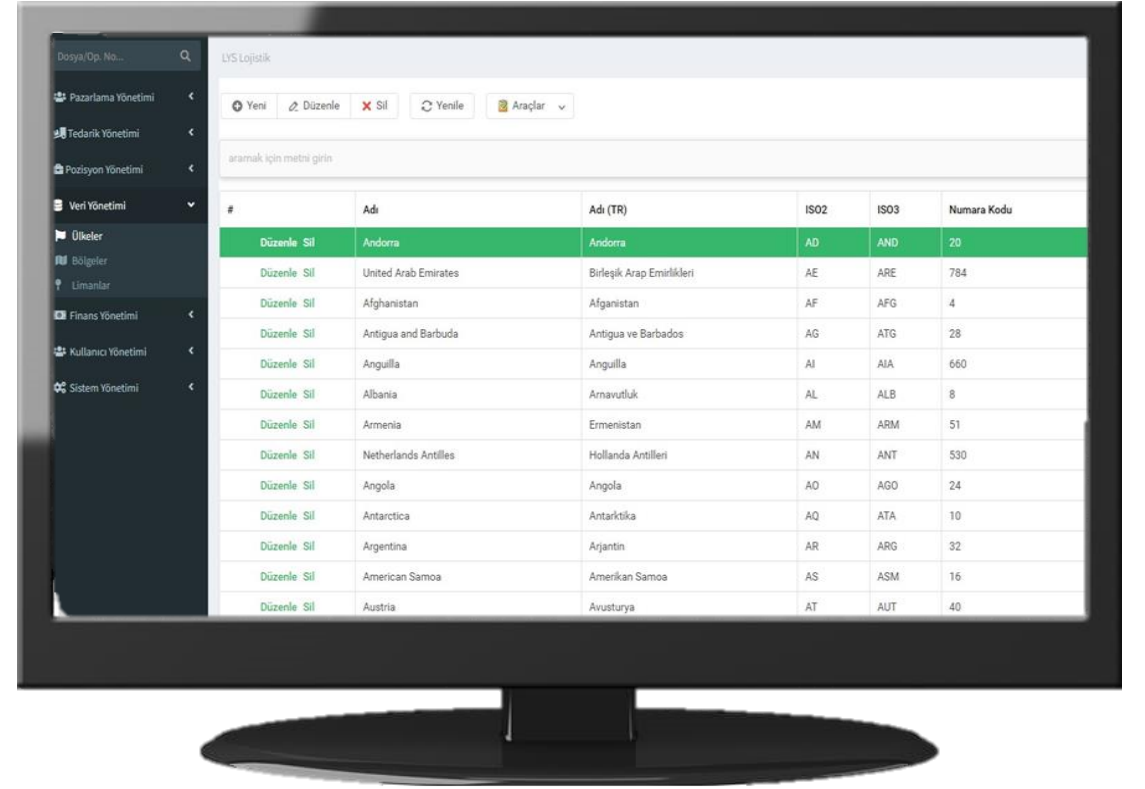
Dosya/Op. No...

Pazarlama Yönetimi
Tedarik Yönetimi
Pozisyon Yönetimi
Veri Yönetimi
Ülkeler
Bölgeler
Limanlar
Finans Yönetimi
Kullanıcı Yönetimi
Sistem Yönetimi

LYS Lojistik

Yeni | Düzenle | Sil | Yenile | Araçlar

aramak için metni girin

| # | Adı | Adı (TR) | ISO2 | ISO3 | Numara Kodu |
|---|---|---|---|---|---|
| Düzenle Sil | Andorra | Andorra | AD | AND | 20 |
| Düzenle Sil | United Arab Emirates | Birleşik Arap Emirlikleri | AE | ARE | 784 |
| Düzenle Sil | Afghanistan | Afganistan | AF | AFG | 4 |
| Düzenle Sil | Antigua and Barbuda | Antigua ve Barbados | AG | ATG | 28 |
| Düzenle Sil | Anguilla | Anguilla | AI | AIA | 660 |
| Düzenle Sil | Albania | Arnavutluk | AL | ALB | 8 |
| Düzenle Sil | Armenia | Ermenistan | AM | ARM | 51 |
| Düzenle Sil | Netherlands Antilles | Hollanda Antilleri | AN | ANT | 530 |
| Düzenle Sil | Angola | Angola | AO | AGO | 24 |
| Düzenle Sil | Antarctica | Antarktika | AQ | ATA | 10 |
| Düzenle Sil | Argentina | Arjantin | AR | ARG | 32 |
| Düzenle Sil | American Samoa | Amerikan Samoa | AS | ASM | 16 |
| Düzenle Sil | Austria | Avusturya | AT | AUT | 40 |